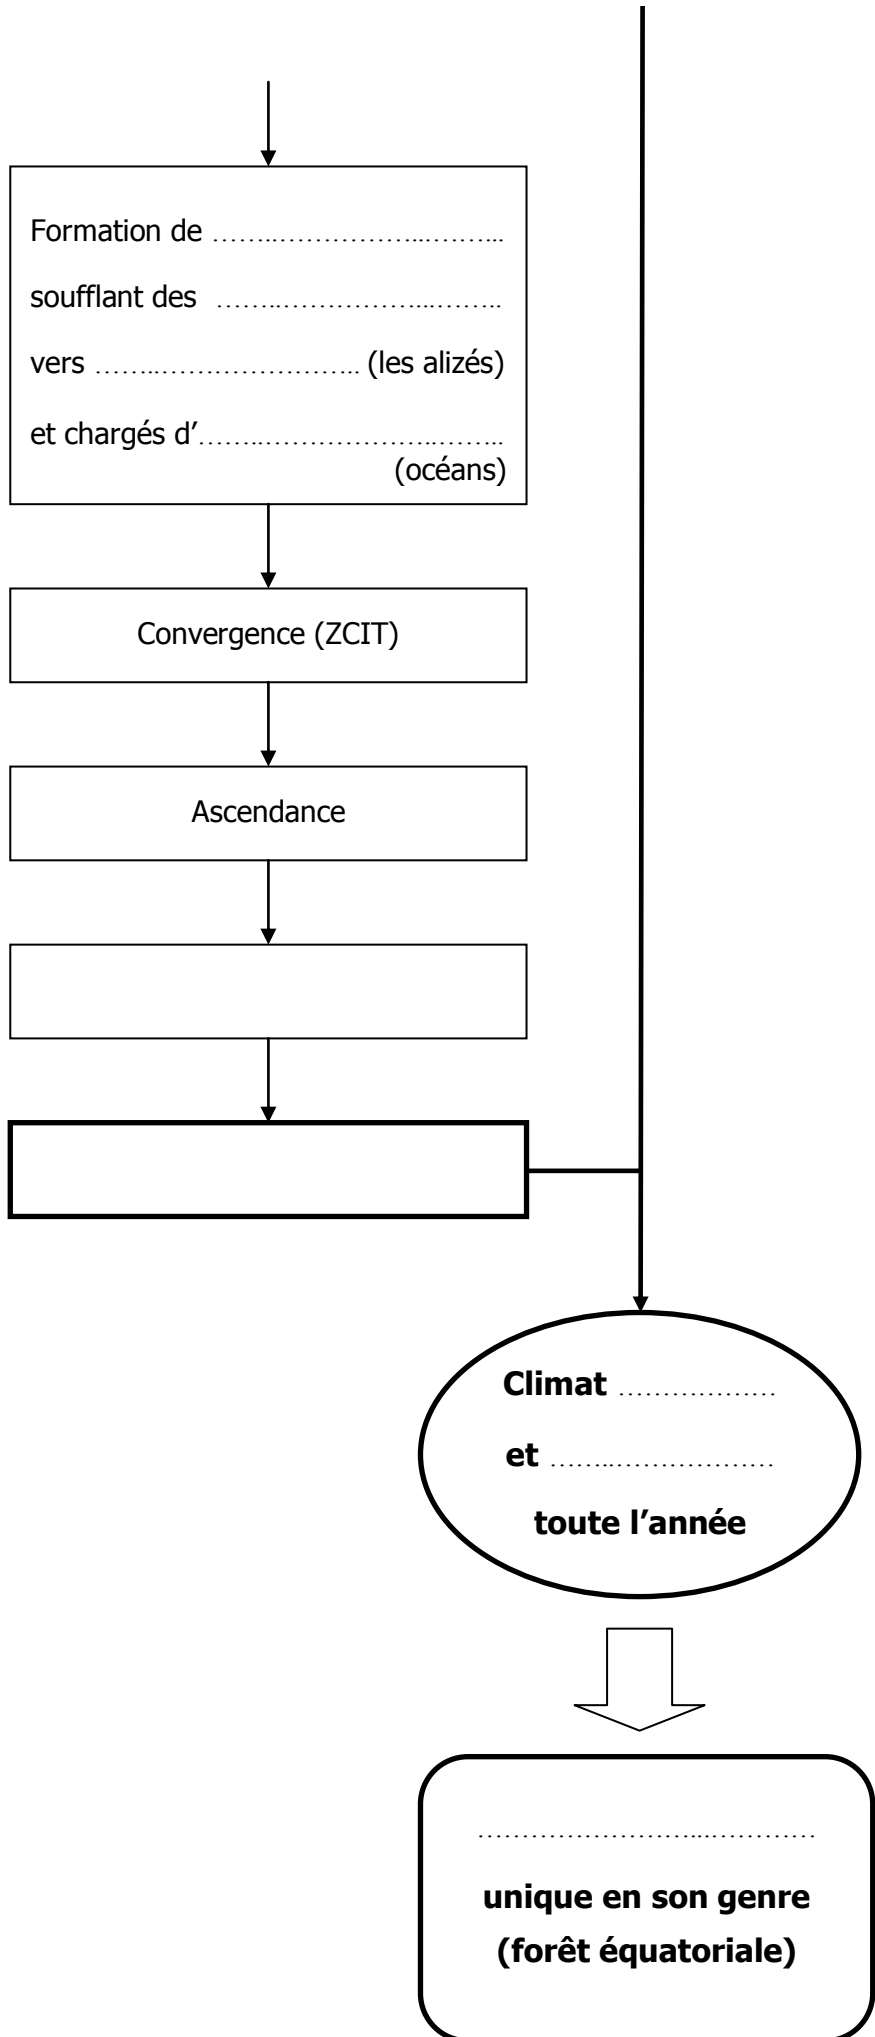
Formation de ……..……………..……..

soufflant des ……..……………..……..

vers ……..…………………… (les alizés)

et chargés d'……..……………..……..
(océans)

Convergence (ZCIT)

Ascendance

**Climat** ………………

**et** ……..………………

**toute l'année**

……………………..…………

**unique en son genre**
**(forêt équatoriale)**